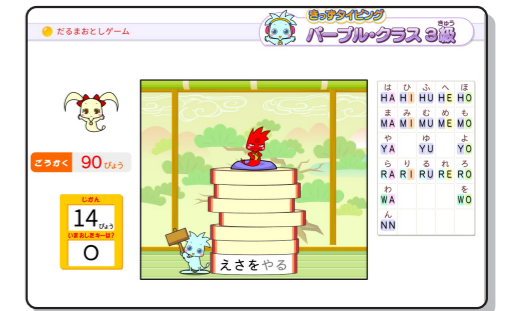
だるまおとしゲーム

きっずタイピング
パープル・クラス 3級

ごうかく 90 びょう

じかん
14 びょう
いまおしたキーは?
O

えさをやる

| は | ひ | ふ | へ | ほ |
|---|---|---|---|---|
| HA | HI | HU | HE | HO |
| ま | み | む | め | も |
| MA | MI | MU | ME | MO |
| や | | ゆ | | よ |
| YA | | YU | | YO |
| ら | り | る | れ | ろ |
| RA | RI | RU | RE | RO |
| わ | | | | を |
| WA | | | | WO |
| ん | | | | |
| NN | | | | |